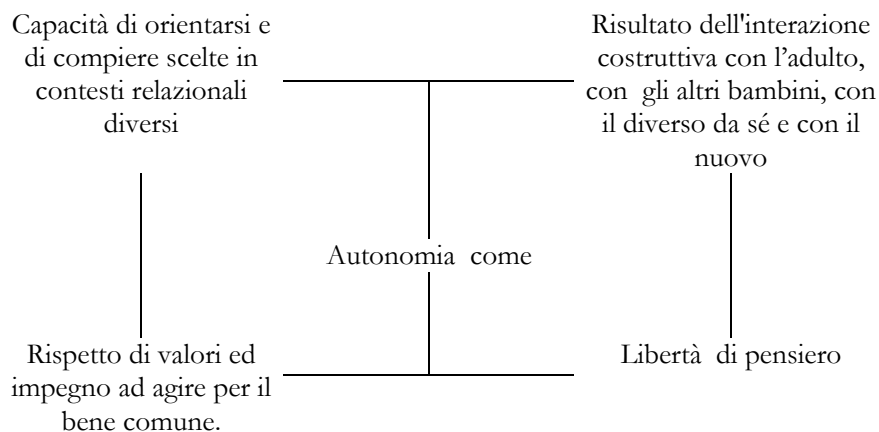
Capacità di orientarsi e di compiere scelte in contesti relazionali diversi

Risultato dell'interazione costruttiva con l'adulto, con gli altri bambini, con il diverso da sé e con il nuovo

Autonomia come

Rispetto di valori ed impegno ad agire per il bene comune.

Libertà di pensiero